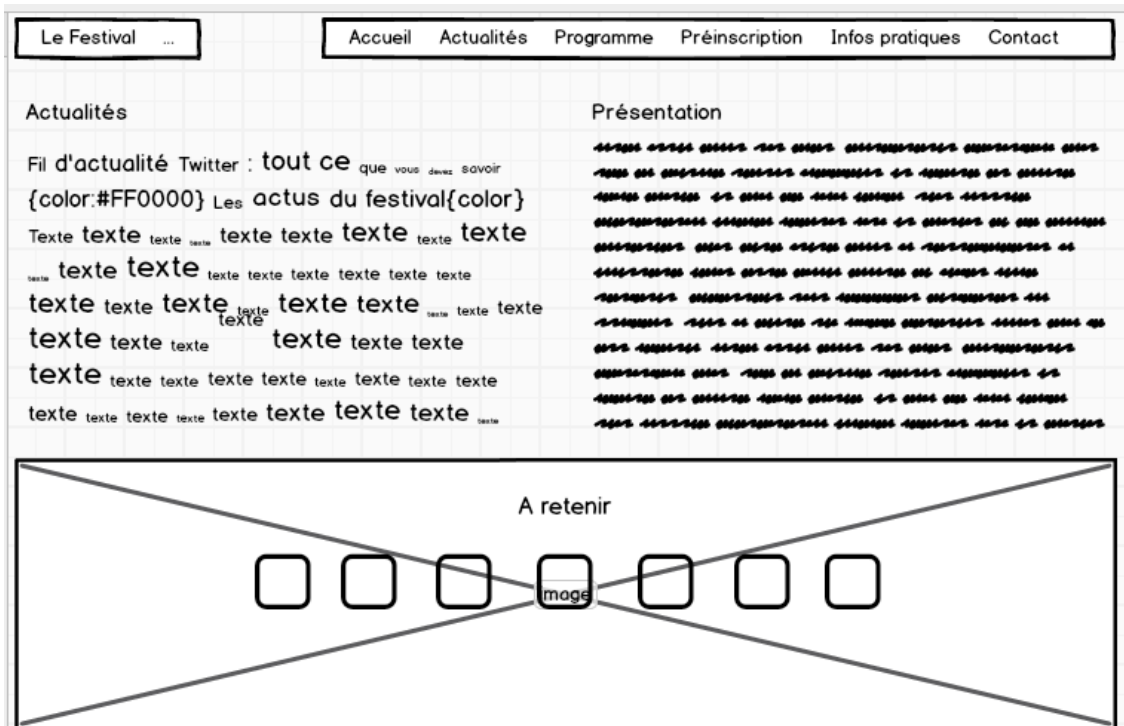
Le Festival ...

Accueil Actualités Programme Préinscription Infos pratiques Contact

Actualités

Fil d'actualité Twitter : tout ce que vous devez savoir {color:#FF0000} Les actus du festival{color} Texte texte texte texte texte texte texte texte texte texte texte texte texte texte texte texte texte texte texte texte texte texte texte texte texte texte texte texte texte texte texte texte texte texte texte texte texte texte texte texte texte texte texte texte texte texte texte texte

Présentation

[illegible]

A retenir

image